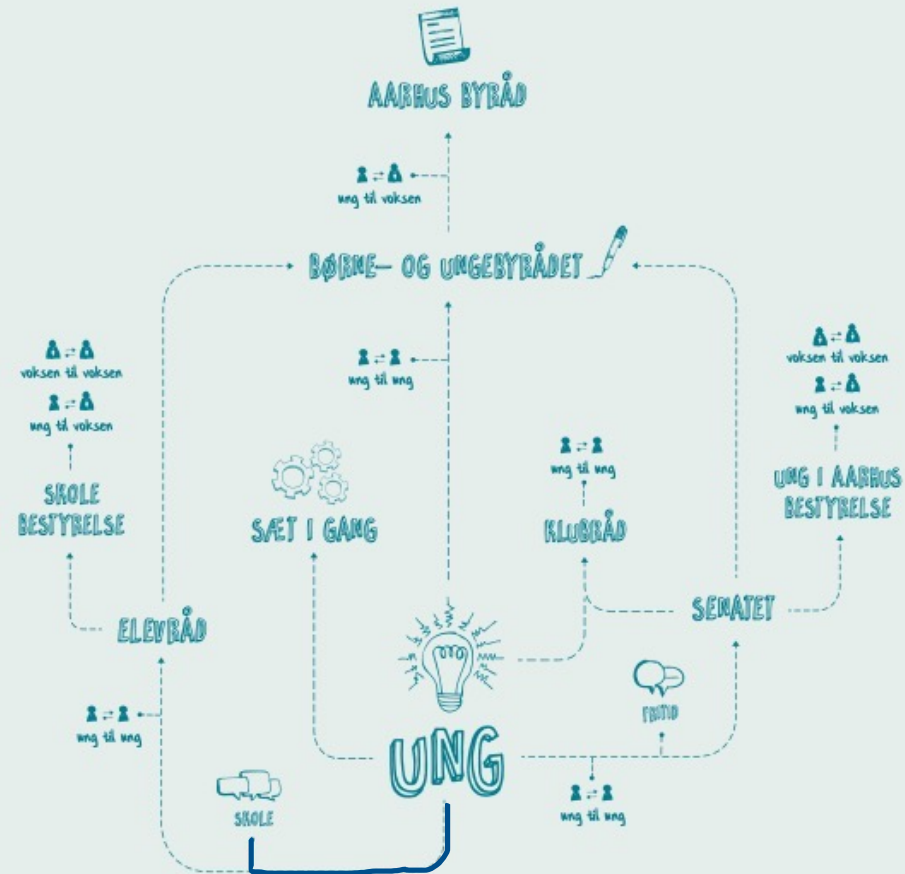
AARHUS BYRÅD

ung til voksen

BØRNE- OG UNGEBYRÅDET

ung til ung

voksen til voksen

ung til voksen

SKOLE BESTYRELSE

SÆT I GANG

ung til ung

KLUBRÅD

voksen til voksen

ung til voksen

UNG I AARHUS BESTYRELSE

SENATET

ELEVRÅD

ung til ung

FRITID

UNG

SKOLE

ung til ung